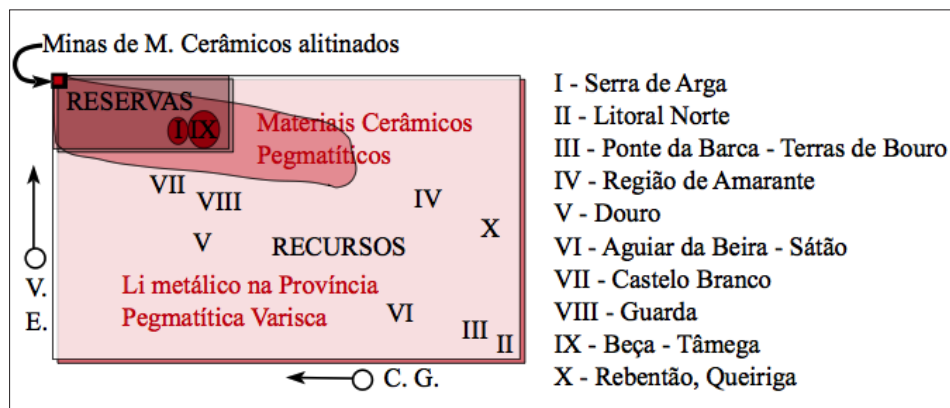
Minas de M. Cerâmicos alitinados

RESERVAS

I IX

Materiais Cerâmicos Pegmatíticos

VII

VIII

IV

X

V

RECURSOS

Li metálico na Província Pegmatítica Varisca

VI

III

II

V.
E.

C. G.

I - Serra de Arga
II - Litoral Norte
III - Ponte da Barca - Terras de Bouro
IV - Região de Amarante
V - Douro
VI - Aguiar da Beira - Sátão
VII - Castelo Branco
VIII - Guarda
IX - Beça - Tâmega
X - Rebentão, Queiriga